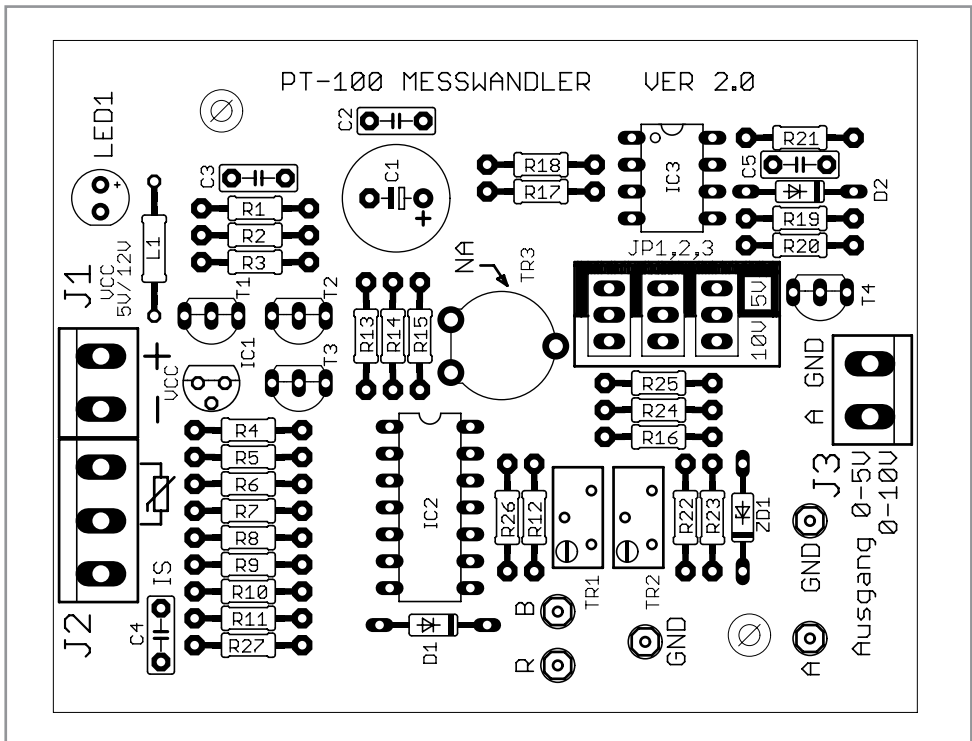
PT-100 MESSWANDLER VER 2.0

LED1

C2

C3

C1

R18

R17

IC3

R21

C5

D2

R19

R20

R1

R2

R3

L1

J1
VCC
5V/12V

JP1,2,3

NA

TR3

5V

10V

T4

T1

T2

R13

R14

R15

+

−

VCC

IC1

T3

GND

A

R25

R24

R16

R4

R5

R6

R7

R8

R9

R10

R11

R27

IC2

R26

R12

TR1

TR2

R22

R23

ZD1

J3

Ausgang 0-5V
0-10V

GND

IS

J2

C4

D1

B

R

GND

A